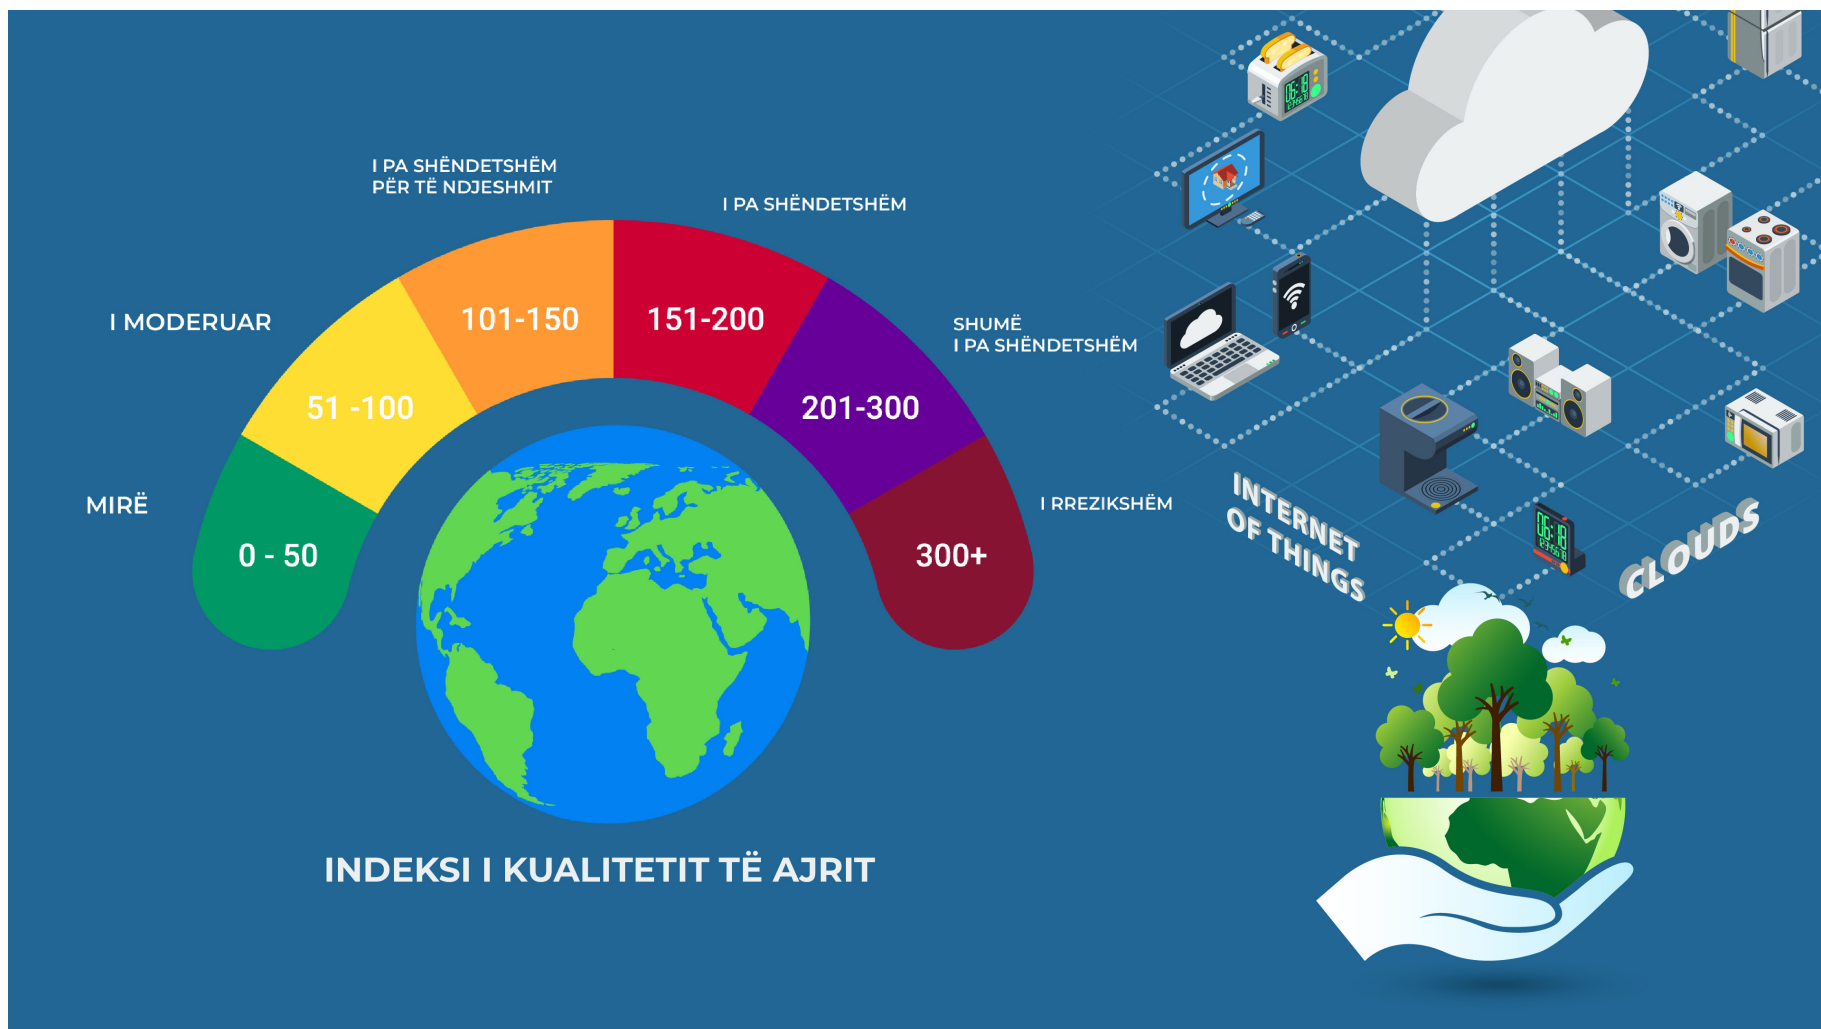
I PA SHËNDETSHËM PËR TË NDJESHMIT

I PA SHËNDETSHËM

I MODERUAR

101-150

151-200

SHUMË I PA SHËNDETSHËM

51 -100

201-300

MIRË

I RREZIKSHËM

0 - 50

300+

INDEKSI I KUALITETIT TË AJRIT

INTERNET OF THINGS

CLOUDS